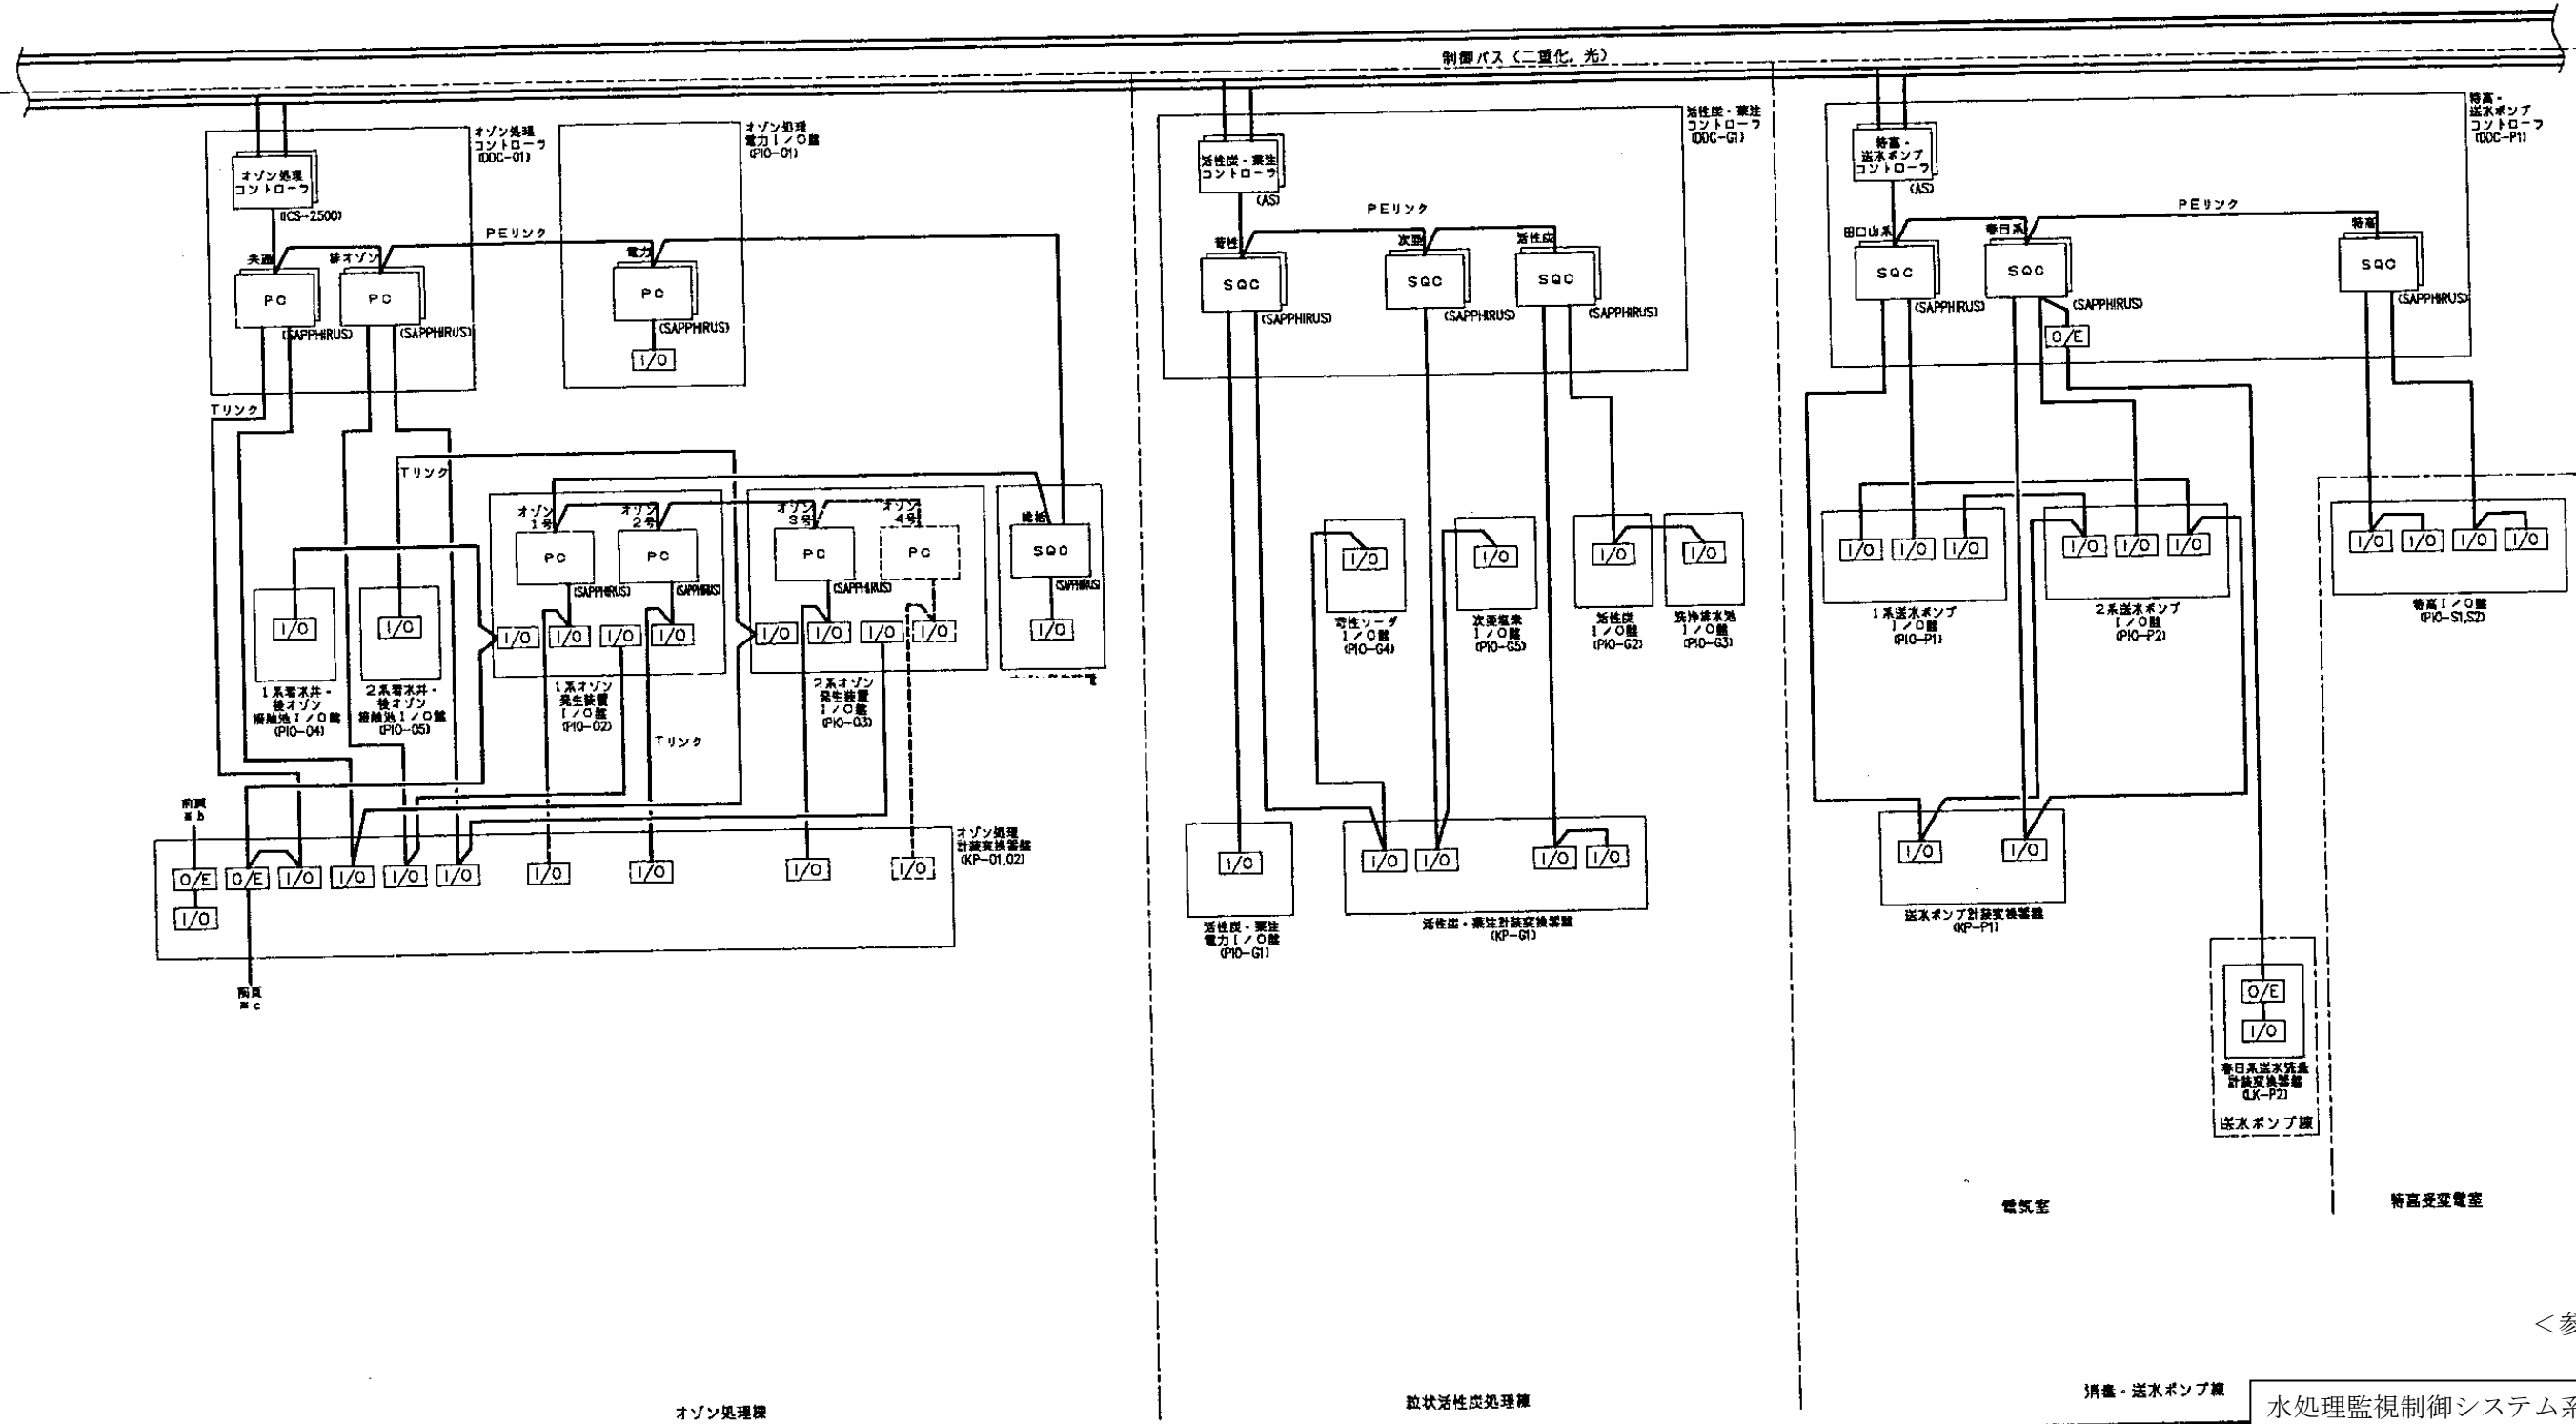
制御バス（二重化，光）

オゾン処理コントローラ (DDC-01)
オゾン処理コントローラ
(ICS-2500)
PEリンク
共通
後オゾン
PC
PC
(SAPPHIRUS)
(SAPPHIRUS)
Tリンク

オゾン処理電力I/O盤 (PIO-01)
電力
PC
(SAPPHIRUS)
I/O

Tリンク
オゾン1号
オゾン2号
PC
PC
(SAPPHIRUS)
(SAPPHIRUS)
I/O
I/O
I/O
I/O
1系オゾン発生装置I/O盤 (PIO-02)
Tリンク

オゾン3号
オゾン4号
PC
PC
(SAPPHIRUS)
I/O
I/O
I/O
I/O
2系オゾン発生装置I/O盤 (PIO-03)

総括
SQC
(SAPPHIRUS)
I/O
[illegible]

I/O
1系着水井・後オゾン接触池I/O盤 (PIO-04)
I/O
2系着水井・後オゾン接触池I/O盤 (PIO-05)

前頁※b
O/E
I/O
O/E
I/O
I/O
I/O
I/O
I/O
I/O
I/O
I/O
オゾン処理計装変換器盤 (KP-01,02)
前頁※c

活性炭・薬注コントローラ (DDC-G1)
活性炭・薬注コントローラ
(AS)
PEリンク
苛性
次亜
活性炭
SQC
SQC
SQC
(SAPPHIRUS)
(SAPPHIRUS)
(SAPPHIRUS)
I/O
苛性ソーダI/O盤 (PIO-G4)
I/O
次亜塩素I/O盤 (PIO-G5)
I/O
活性炭I/O盤 (PIO-G2)
I/O
洗浄排水池I/O盤 (PIO-G3)
I/O
活性炭・薬注電力I/O盤 (PIO-G1)
I/O
I/O
I/O
I/O
活性炭・薬注計装変換器盤 (KP-G1)

特高・送水ポンプコントローラ (DDC-P1)
特高・送水ポンプコントローラ
(AS)
PEリンク
田口山系
春日系
特高
SQC
SQC
SQC
(SAPPHIRUS)
(SAPPHIRUS)
(SAPPHIRUS)
O/E
I/O
I/O
I/O
1系送水ポンプI/O盤 (PIO-P1)
I/O
I/O
I/O
2系送水ポンプI/O盤 (PIO-P2)
I/O
I/O
I/O
I/O
特高I/O盤 (PIO-S1,S2)
I/O
I/O
送水ポンプ計装変換器盤 (KP-P1)
O/E
I/O
春日系送水流量計装変換器盤 (LK-P2)
送水ポンプ棟

電気室
特高受変電室

<参

オゾン処理棟
粒状活性炭処理棟
消毒・送水ポンプ棟
水処理監視制御システム系